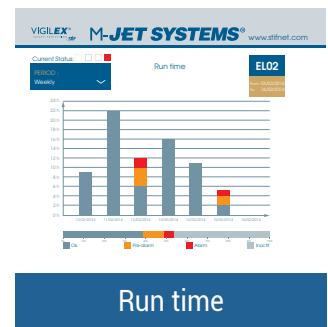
VIGILEX M-JET SYSTEMS® www.stifnet.com

Current Status:

PERIOD :
Weekly

Run time

EL02

240 h
220 h
200 h
180 h
160 h
140 h
120 h
100 h
80 h
60 h
40 h
20 h
0 h

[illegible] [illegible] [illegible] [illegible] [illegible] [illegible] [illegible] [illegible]

Ok Pre-alarm Alarm Inactif

Run time